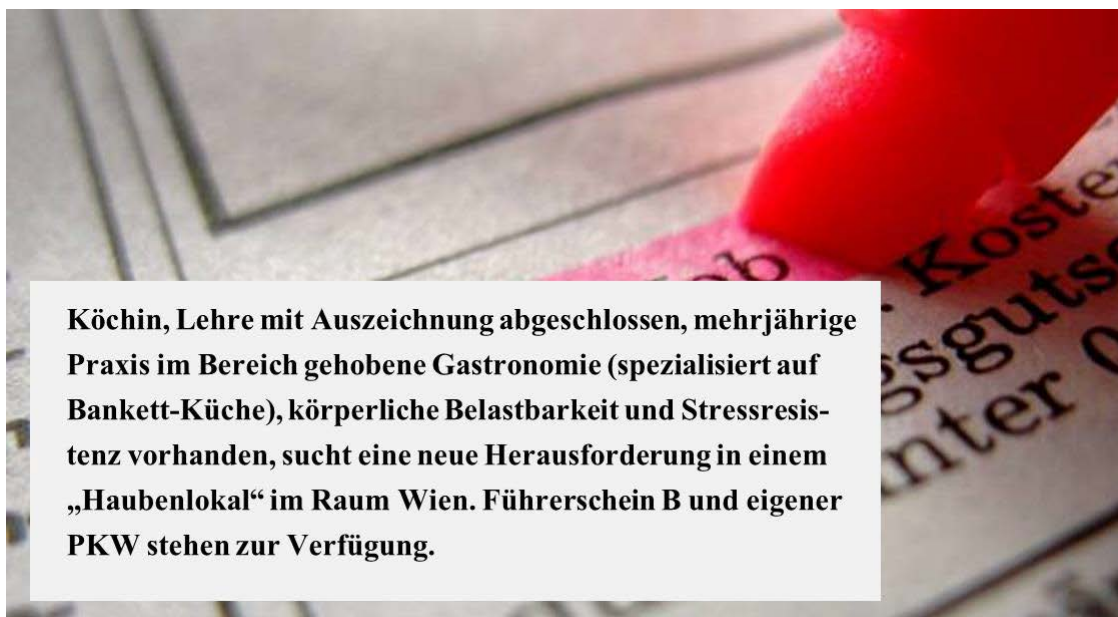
Köchin, Lehre mit Auszeichnung abgeschlossen, mehrjährige Praxis im Bereich gehobene Gastronomie (spezialisiert auf Bankett-Küche), körperliche Belastbarkeit und Stressresistenz vorhanden, sucht eine neue Herausforderung in einem „Haubenlokal“ im Raum Wien. Führerschein B und eigener PKW stehen zur Verfügung.